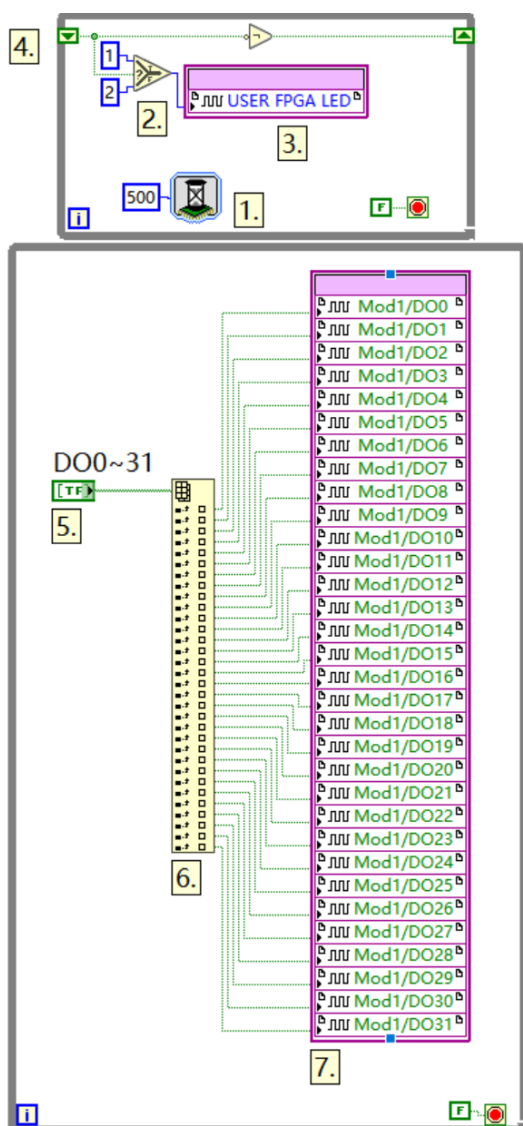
4.

1

2

2.

USER FPGA LED

3.

500

1.

i

F

DO0~31

TF

5.

6.

Mod1/DO0
Mod1/DO1
Mod1/DO2
Mod1/DO3
Mod1/DO4
Mod1/DO5
Mod1/DO6
Mod1/DO7
Mod1/DO8
Mod1/DO9
Mod1/DO10
Mod1/DO11
Mod1/DO12
Mod1/DO13
Mod1/DO14
Mod1/DO15
Mod1/DO16
Mod1/DO17
Mod1/DO18
Mod1/DO19
Mod1/DO20
Mod1/DO21
Mod1/DO22
Mod1/DO23
Mod1/DO24
Mod1/DO25
Mod1/DO26
Mod1/DO27
Mod1/DO28
Mod1/DO29
Mod1/DO30
Mod1/DO31

7.

i

F